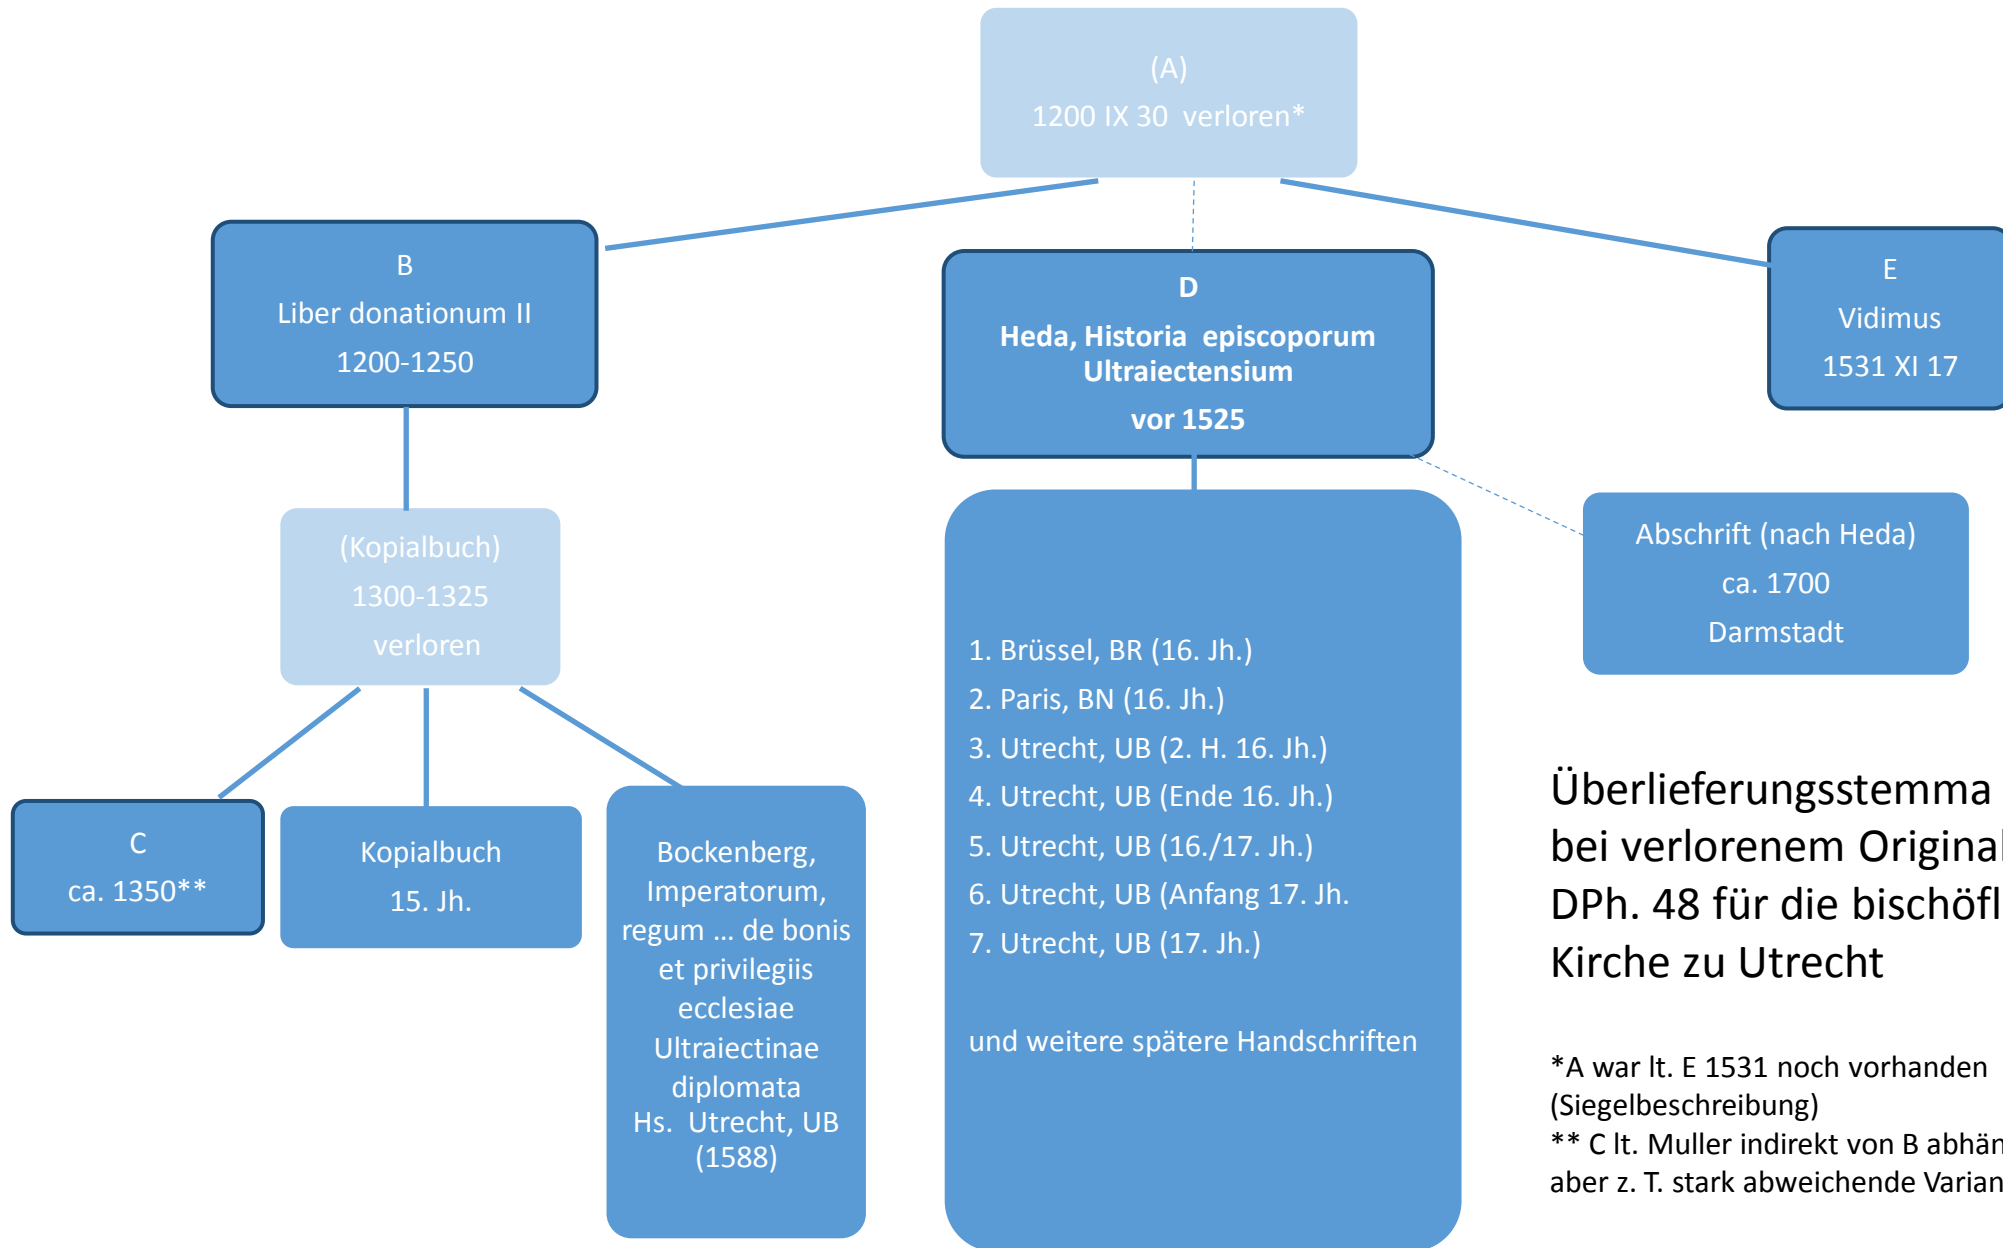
(A)
1200 IX 30 verloren*

B
Liber donationum II
1200-1250

D
Heda, Historia episcoporum Ultraiectensium
vor 1525

E
Vidimus
1531 XI 17

(Kopialbuch)
1300-1325
verloren

1. Brüssel, BR (16. Jh.)
2. Paris, BN (16. Jh.)
3. Utrecht, UB (2. H. 16. Jh.)
4. Utrecht, UB (Ende 16. Jh.)
5. Utrecht, UB (16./17. Jh.)
6. Utrecht, UB (Anfang 17. Jh.
7. Utrecht, UB (17. Jh.)

und weitere spätere Handschriften

Abschrift (nach Heda)
ca. 1700
Darmstadt

C
ca. 1350**

Kopialbuch
15. Jh.

Bockenberg, Imperatorum, regum … de bonis et privilegiis ecclesiae Ultraiectinae diplomata
Hs. Utrecht, UB
(1588)

Überlieferungsstemma bei verlorenem Origina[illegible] DPh. 48 für die bischöf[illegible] Kirche zu Utrecht

*A war lt. E 1531 noch vorhanden (Siegelbeschreibung)
** C lt. Muller indirekt von B abhän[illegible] aber z. T. stark abweichende Varian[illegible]